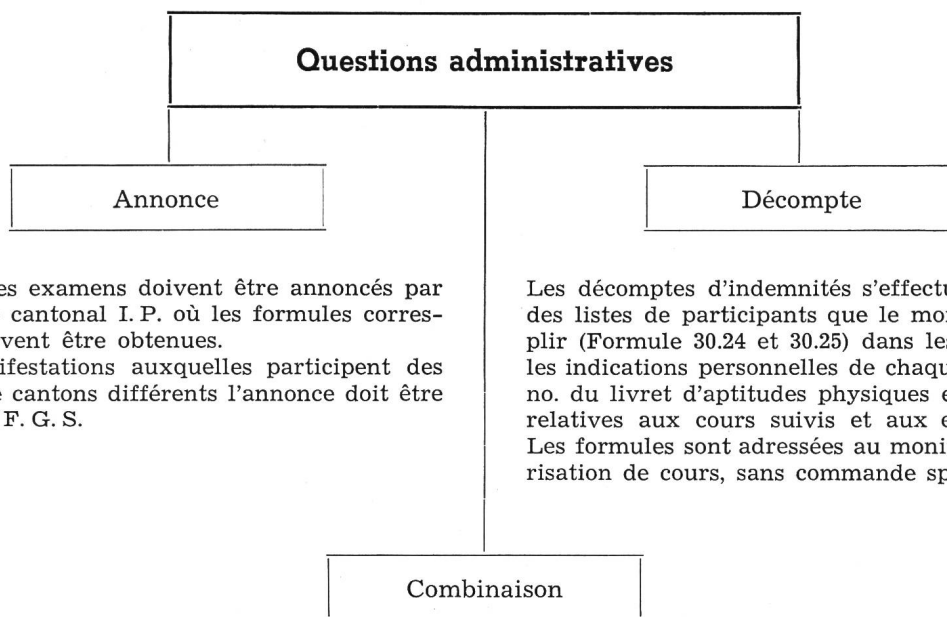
Questions administratives

Annonce

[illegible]es examens doivent être annoncés par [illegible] cantonal I. P. où les formules corres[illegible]vent être obtenues.
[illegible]ifestations auxquelles participent des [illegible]e cantons différents l'annonce doit être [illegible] F. G. S.

Décompte

Les décomptes d'indemnités s'effectu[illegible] des listes de participants que le mo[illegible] plir (Formule 30.24 et 30.25) dans le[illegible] les indications personnelles de chaqu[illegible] no. du livret d'aptitudes physiques e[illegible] relatives aux cours suivis et aux e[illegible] Les formules sont adressées au moni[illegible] risation de cours, sans commande sp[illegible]

Combinaison